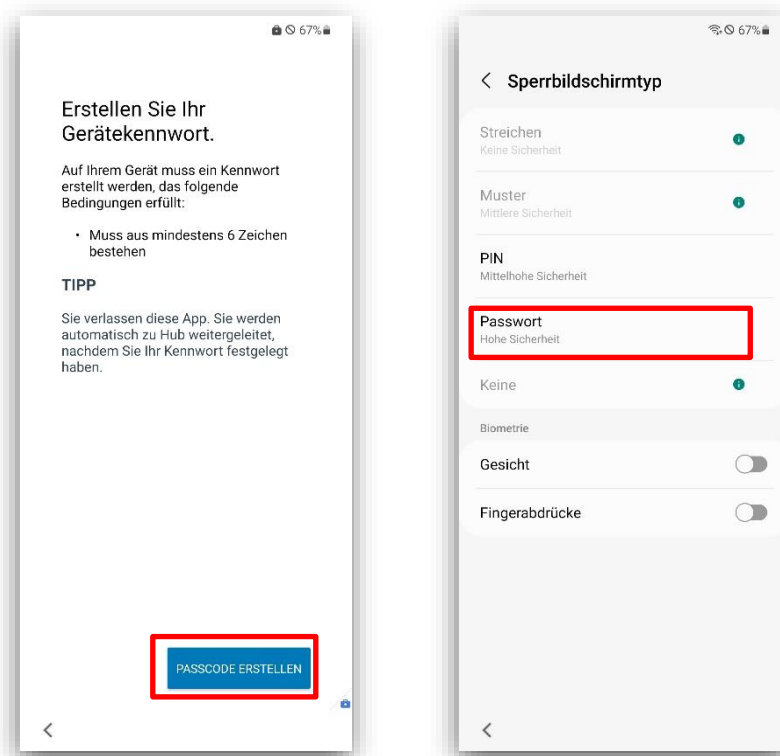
67%

Erstellen Sie Ihr Gerätekennwort.

Auf Ihrem Gerät muss ein Kennwort erstellt werden, das folgende Bedingungen erfüllt:

• Muss aus mindestens 6 Zeichen bestehen

TIPP

Sie verlassen diese App. Sie werden automatisch zu Hub weitergeleitet, nachdem Sie Ihr Kennwort festgelegt haben.

PASSCODE ERSTELLEN

<

67%

< Sperrbildschirmtyp

Streichen
Keine Sicherheit

Muster
Mittlere Sicherheit

PIN
Mittelhohe Sicherheit

Passwort
Hohe Sicherheit

Keine

Biometrie

Gesicht

Fingerabdrücke

<